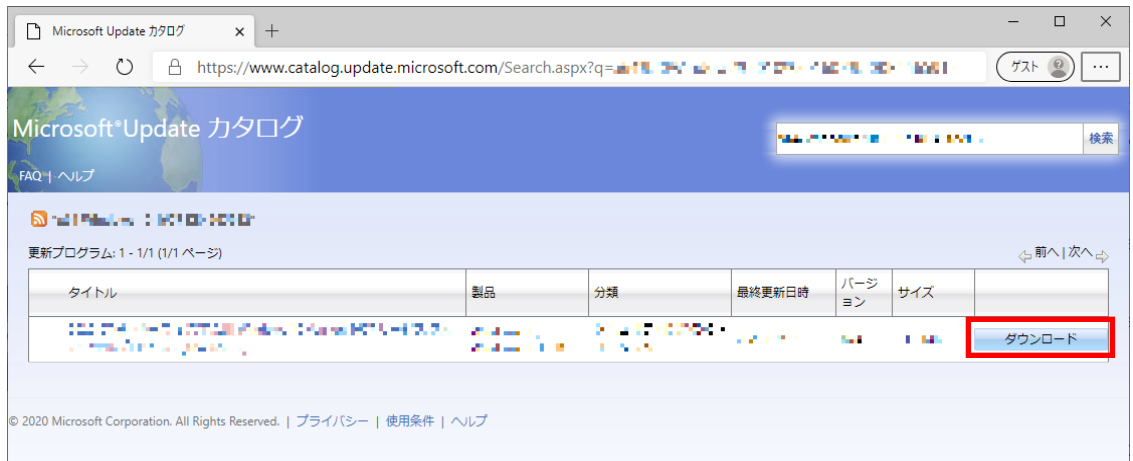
Microsoft Update カタログ

https://www.catalog.update.microsoft.com/Search.aspx?q=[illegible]

ゲスト

Microsoft®Update カタログ

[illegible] 検索

FAQ | ヘルプ

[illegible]

更新プログラム: 1 - 1/1 (1/1 ページ)

前へ | 次へ

| タイトル | 製品 | 分類 | 最終更新日時 | バージョン | サイズ | |
|---|---|---|---|---|---|---|
| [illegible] | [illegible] | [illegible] | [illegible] | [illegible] | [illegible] | ダウンロード |

© 2020 Microsoft Corporation. All Rights Reserved. | プライバシー | 使用条件 | ヘルプ